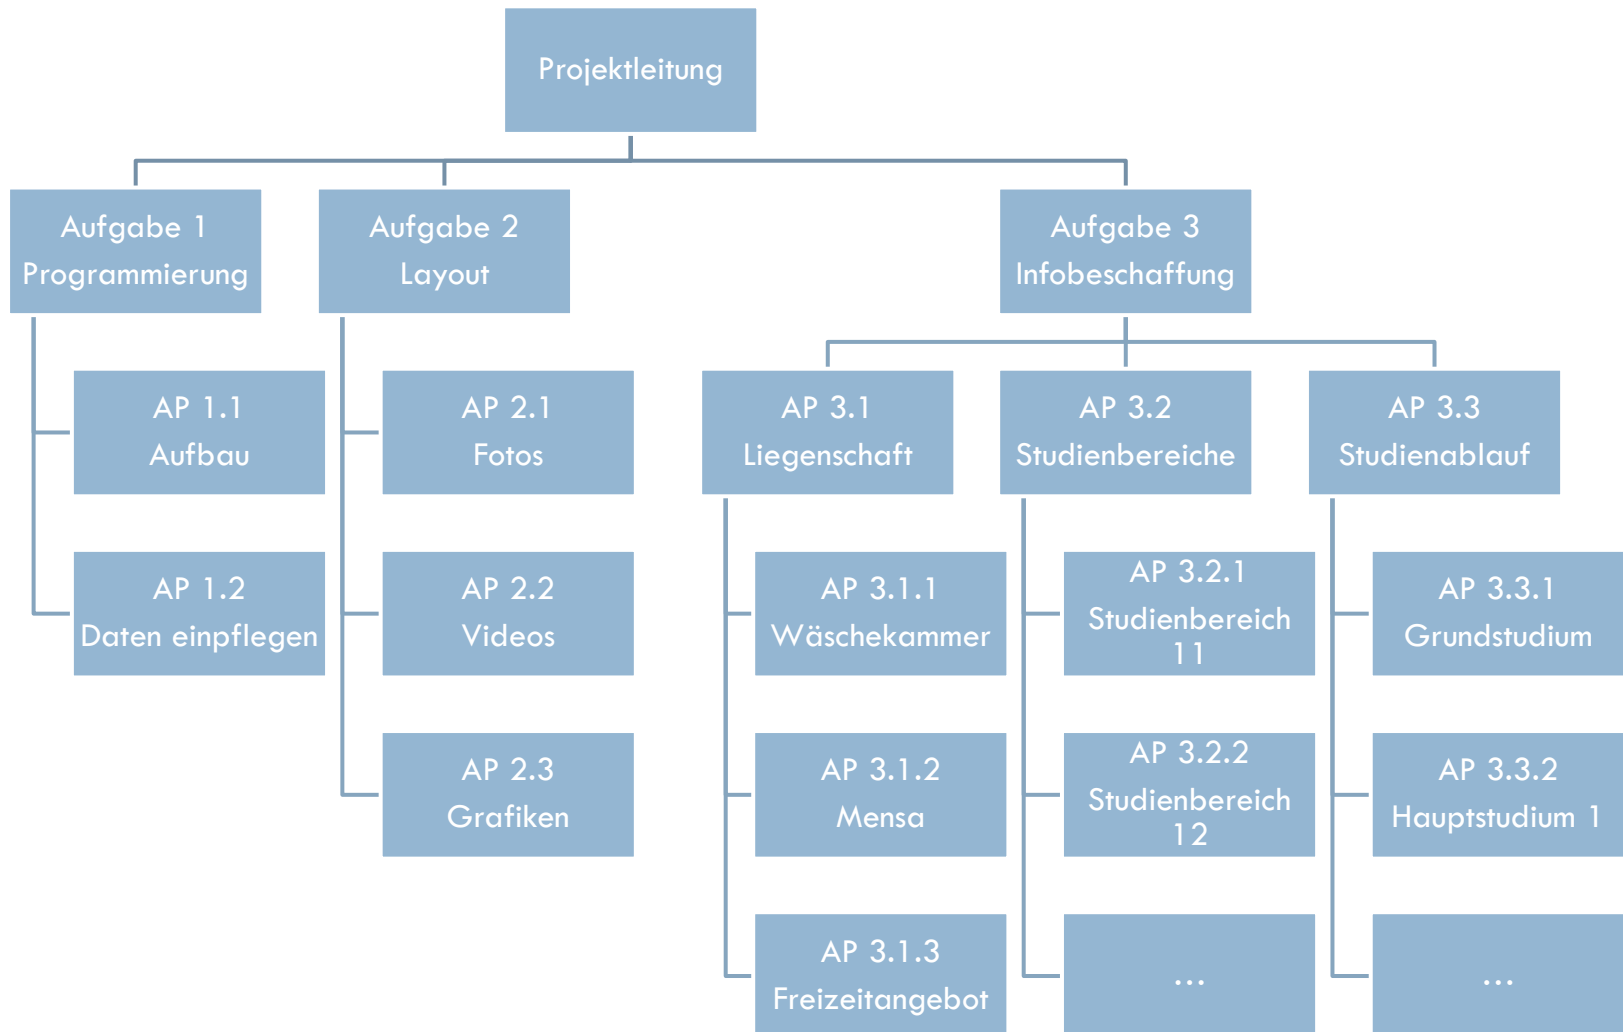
Projektleitung

Aufgabe 1
Programmierung

Aufgabe 2
Layout

Aufgabe 3
Infobeschaffung

AP 1.1
Aufbau

AP 1.2
Daten einpflegen

AP 2.1
Fotos

AP 2.2
Videos

AP 2.3
Grafiken

AP 3.1
Liegenschaft

AP 3.1.1
Wäschekammer

AP 3.1.2
Mensa

AP 3.1.3
Freizeitangebot

AP 3.2
Studienbereiche

AP 3.2.1
Studienbereich 11

AP 3.2.2
Studienbereich 12

...

AP 3.3
Studienablauf

AP 3.3.1
Grundstudium

AP 3.3.2
Hauptstudium 1

...